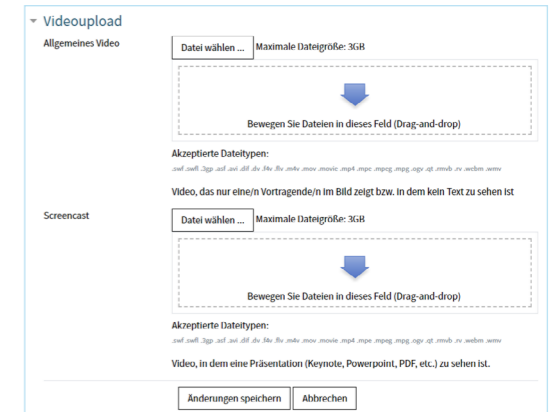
Videoupload

Allgemeines Video

Datei wählen ... Maximale Dateigröße: 3GB

Bewegen Sie Dateien in dieses Feld (Drag-and-drop)

Akzeptierte Dateitypen:

.swf .swfl .3gp .asf .avi .dif .dv .f4v .flv .m4v .mov .movie .mp4 .mpe .mpeg .mpg .ogv .qt .rmvb .rv .webm .wmv

Video, das nur eine/n Vortragende/n im Bild zeigt bzw. in dem kein Text zu sehen ist

Screencast

Datei wählen ... Maximale Dateigröße: 3GB

Bewegen Sie Dateien in dieses Feld (Drag-and-drop)

Akzeptierte Dateitypen:

.swf .swfl .3gp .asf .avi .dif .dv .f4v .flv .m4v .mov .movie .mp4 .mpe .mpeg .mpg .ogv .qt .rmvb .rv .webm .wmv

Video, in dem eine Präsentation (Keynote, Powerpoint, PDF, etc.) zu sehen ist.

Änderungen speichern Abbrechen